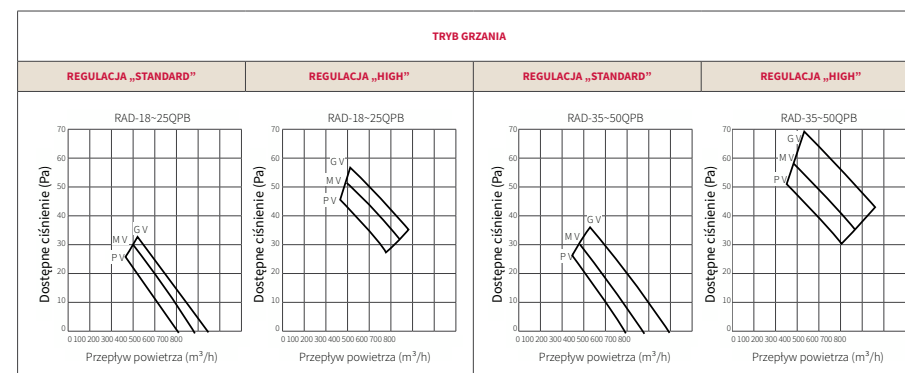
TRYB GRZANIA

| REGULACJA „STANDARD" | REGULACJA „HIGH" | REGULACJA „STANDARD" | REGULACJA „HIGH" |
|---|---|---|---|

RAD-18~25QPB
Dostępne ciśnienie (Pa)
70
60
50
40
30
20
10
0
GV
MV
PV
0 100 200 300 400 500 600 700 800
Przepływ powietrza ($m^3/h$)

RAD-18~25QPB
Dostępne ciśnienie (Pa)
70
60
50
40
30
20
10
0
GV
MV
PV
0 100 200 300 400 500 600 700 800
Przepływ powietrza ($m^3/h$)

RAD-35~50QPB
Dostępne ciśnienie (Pa)
70
60
50
40
30
20
10
0
GV
MV
PV
0 100 200 300 400 500 600 700 800
Przepływ powietrza ($m^3/h$)

RAD-35~50QPB
Dostępne ciśnienie (Pa)
70
60
50
40
30
20
10
0
GV
MV
PV
0 100 200 300 400 500 600 700 800
Przepływ powietrza ($m^3/h$)